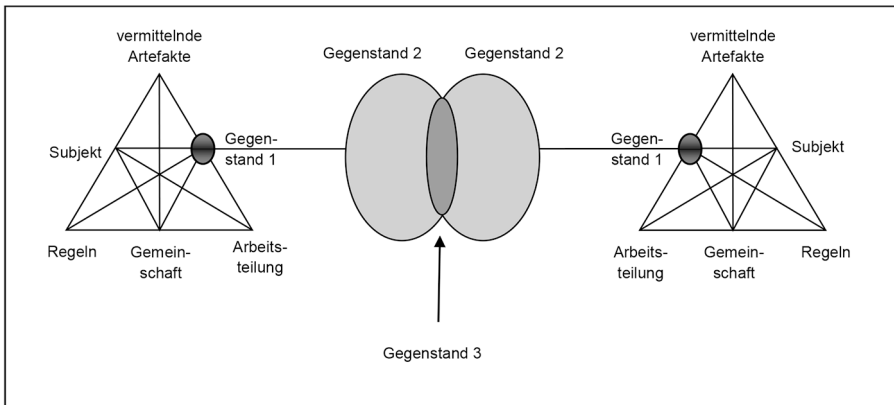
vermittelnde Artefakte

Subjekt

Gegenstand 1

Regeln

Gemeinschaft

Arbeitsteilung

Gegenstand 2

Gegenstand 2

Gegenstand 3

vermittelnde Artefakte

Gegenstand 1

Subjekt

Arbeitsteilung

Gemeinschaft

Regeln